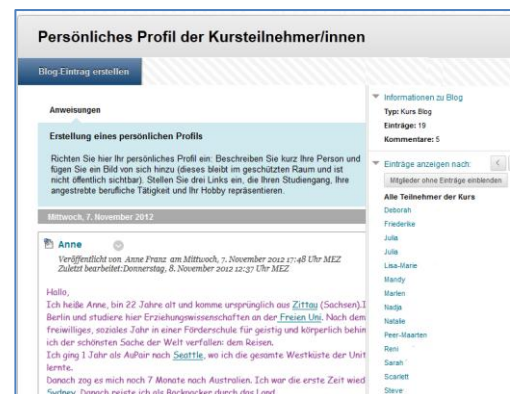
Persönliches Profil der Kursteilnehmer/innen

Blog-Eintrag erstellen

Anweisungen

Erstellung eines persönlichen Profils

Richten Sie hier Ihr persönliches Profil ein: Beschreiben Sie kurz Ihre Person und fügen Sie ein Bild von sich hinzu (dieses bleibt im geschützten Raum und ist nicht öffentlich sichtbar). Stellen Sie drei Links ein, die Ihren Studiengang, Ihre angestrebte berufliche Tätigkeit und Ihr Hobby repräsentieren.

Mittwoch, 7. November 2012

Anne

Veröffentlicht von Anne Franz am Mittwoch, 7. November 2012 17:48 Uhr MEZ
Zuletzt bearbeitet: Donnerstag, 8. November 2012 12:37 Uhr MEZ

Hallo,
Ich heiße Anne, bin 22 Jahre alt und komme ursprünglich aus Zittau (Sachsen).I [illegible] Berlin und studiere hier Erziehungswissenschaften an der Freien Uni. Nach dem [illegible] freiwilliges, soziales Jahr in einer Förderschule für geistig und körperlich behin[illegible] ich der schönsten Sache der Welt verfallen: dem Reisen.
Ich ging 1 Jahr als AuPair nach Seattle, wo ich die gesamte Westküste der Unit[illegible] lernte.
Danach zog es mich noch 7 Monate nach Australien. Ich war die erste Zeit wied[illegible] Sydney. Danach reiste ich als Backpacker durch das Land.

Informationen zu Blog
Typ: Kurs Blog
Einträge: 19
Kommentare: 5

Einträge anzeigen nach:
Mitglieder ohne Einträge einblenden
Alle Teilnehmer der Kurs
Deborah
Friederike
Julia
Julia
Lisa-Marie
Mandy
Marlen
Nadja
Natalie
Peer-Maarten
Reni
Sarah
Scarlett
Steve